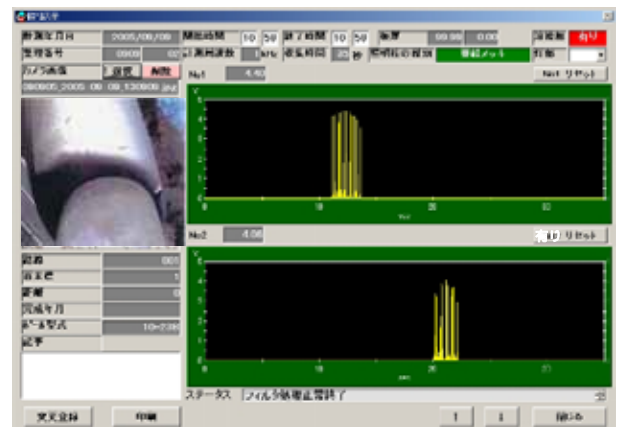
計測年月日 2005/06/06 開始時間 10 58 終了時間 10 59 距離 99.99 0.00 深度無 有り
整理番号 0909 02 計測周波数 kHz 収集時間 25 秒 管種 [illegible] 鋳鉄メッキ 判断 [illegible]
カメラ画像 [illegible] 削除 No1 4.40 No1 リセット
080605_2005_06_09_130909.jpg
V
5
4
3
2
1
0
0 10 20 30
No2 4.56 有り リセット
V
5
4
3
2
1
0
0 10 20 30
路線 001
管本数 1
距離 0
完成年月
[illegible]型式 10~230
記事
ステータス フィルタ処理正常終了
実況登録 印刷 ↑ ↓ 閉じる